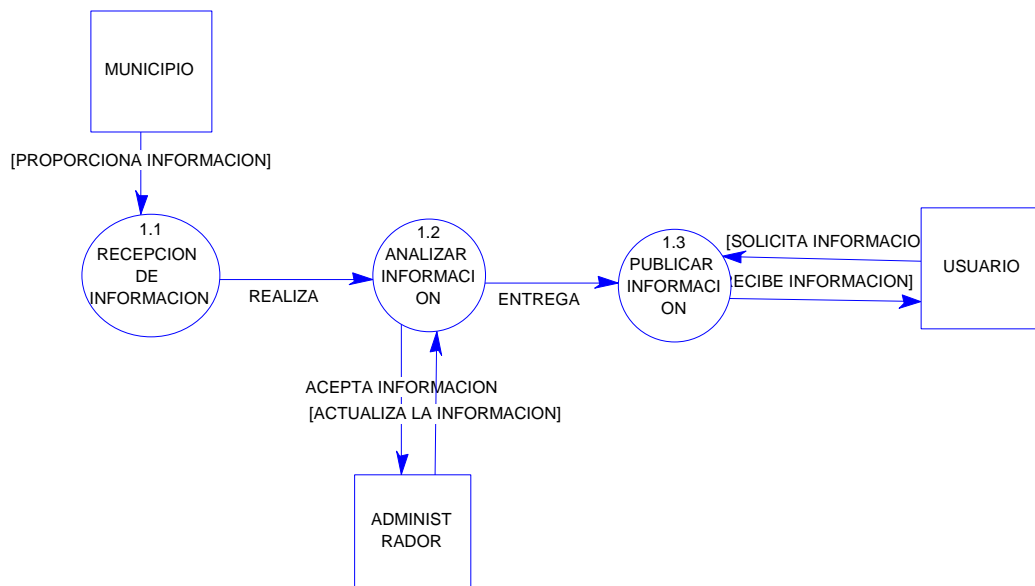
MUNICIPIO

[PROPORCIONA INFORMACION]

1.1
RECEPCION
DE
INFORMACION

REALIZA

1.2
ANALIZAR
INFORMACI
ON

ENTREGA

1.3
PUBLICAR
INFORMACI
ON

[SOLICITA INFORMACIO

ECIBE INFORMACION]

USUARIO

ACEPTA INFORMACION

[ACTUALIZA LA INFORMACION]

ADMINIST
RADOR